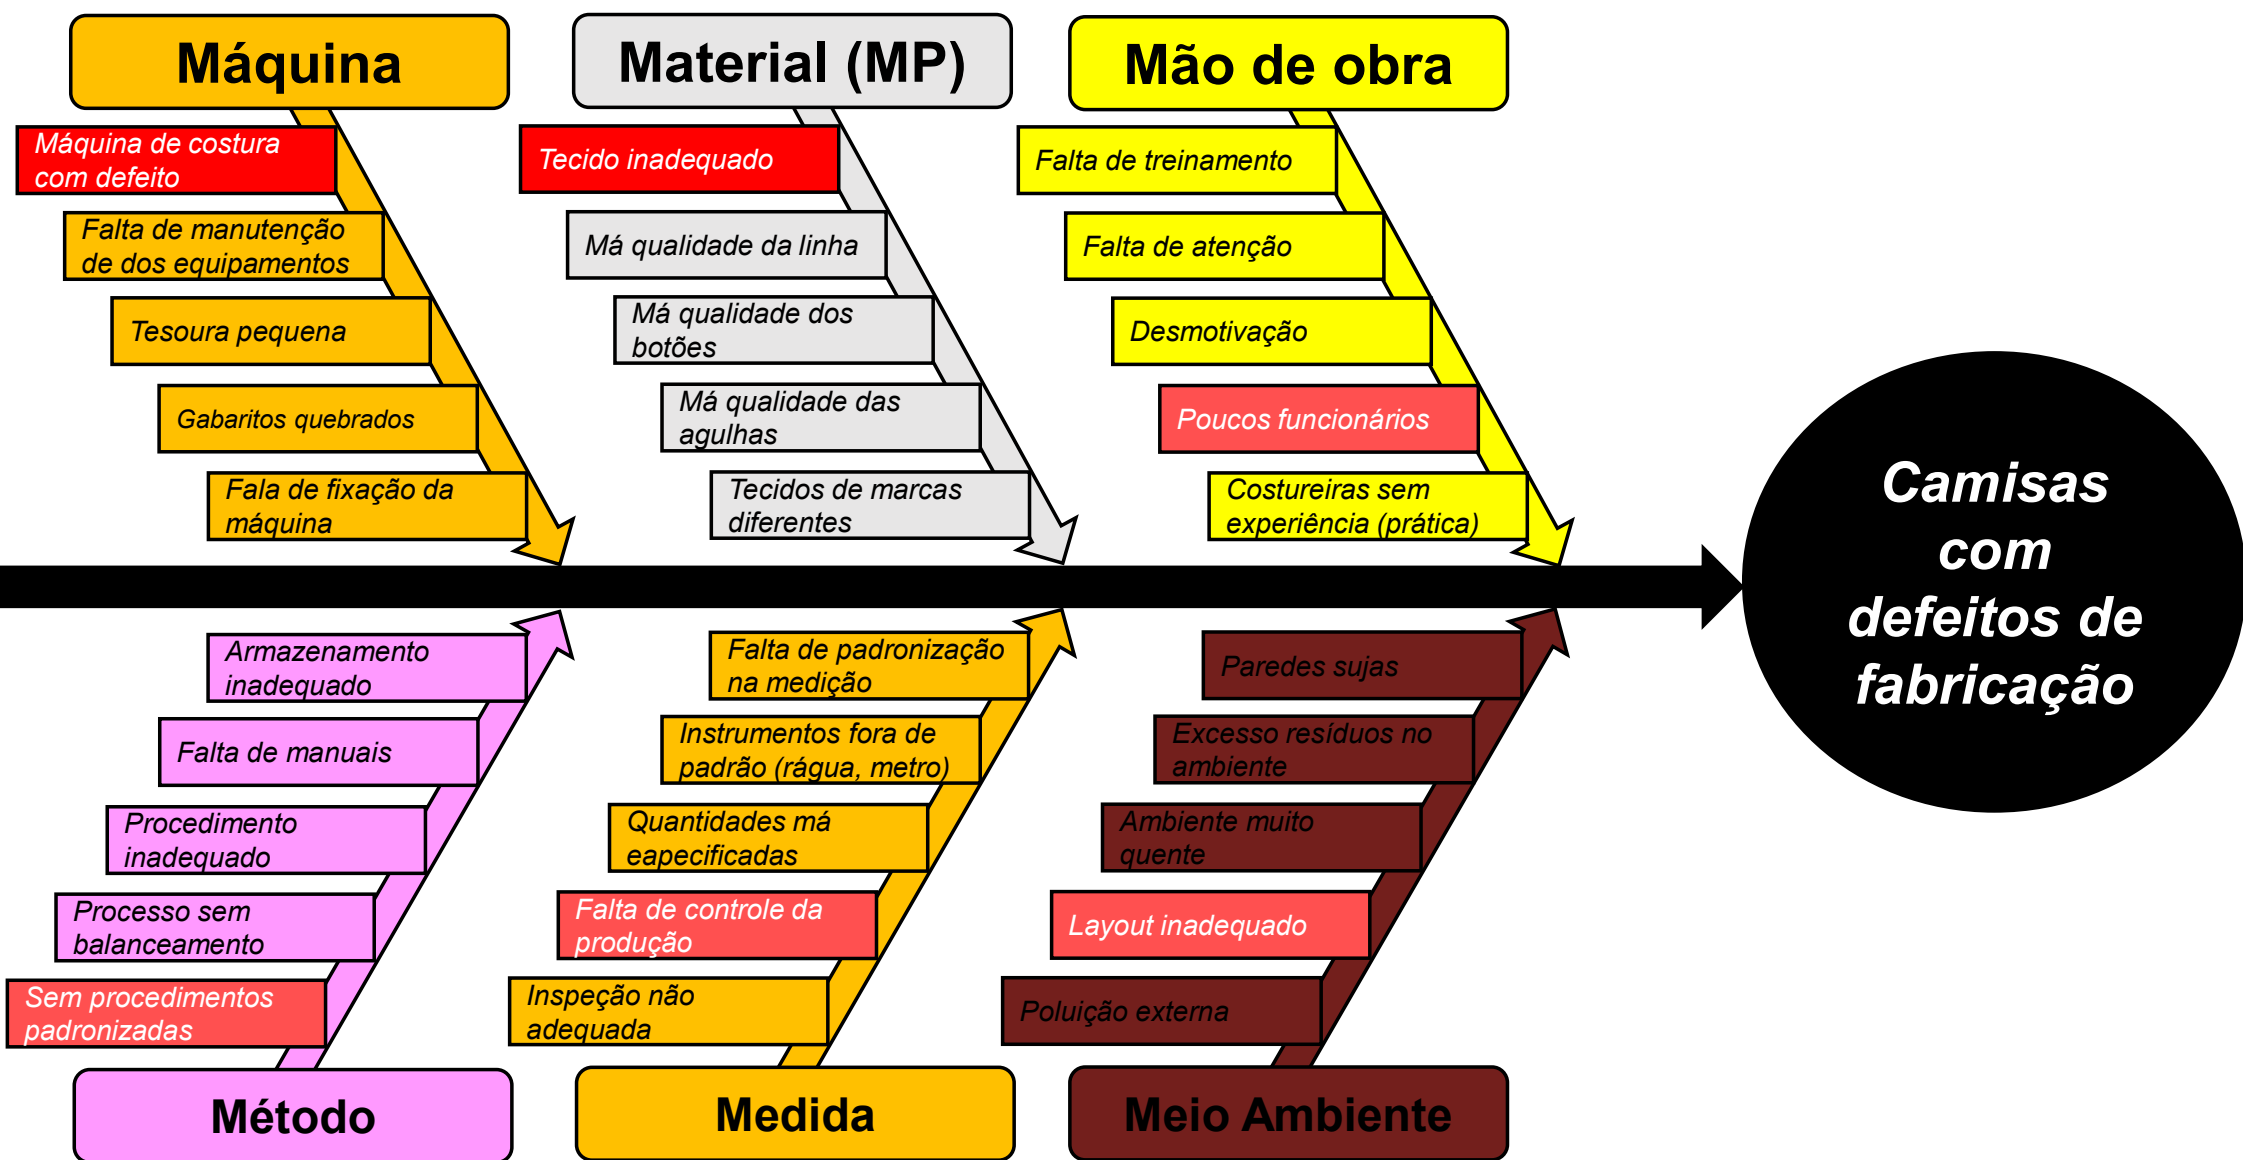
Máquina

Máquina de costura com defeito

Falta de manutenção de dos equipamentos

Tesoura pequena

Gabaritos quebrados

Fala de fixação da máquina

Material (MP)

Tecido inadequado

Má qualidade da linha

Má qualidade dos botões

Má qualidade das agulhas

Tecidos de marcas diferentes

Mão de obra

Falta de treinamento

Falta de atenção

Desmotivação

Poucos funcionários

Costureiras sem experiência (prática)

Camisas com defeitos de fabricação

Armazenamento inadequado

Falta de manuais

Procedimento inadequado

Processo sem balanceamento

Sem procedimentos padronizadas

Método

Falta de padronização na medição

Instrumentos fora de padrão (régua, metro)

Quantidades má eapecificadas

Falta de controle da produção

Inspeção não adequada

Medida

Paredes sujas

Excesso resíduos no ambiente

Ambiente muito quente

Layout inadequado

Poluição externa

Meio Ambiente